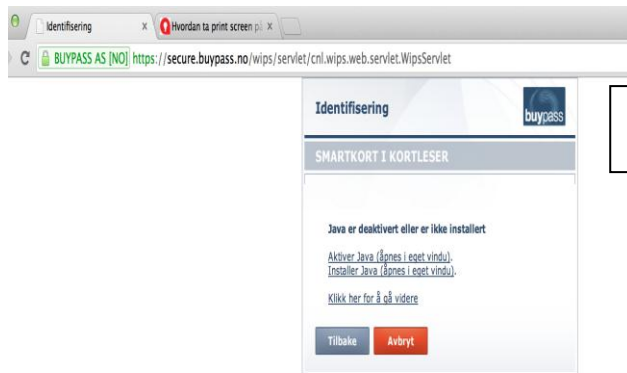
Identifisering ×
Hvordan ta print screen p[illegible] ×

BUYPASS AS [NO] https://secure.buypass.no/wips/servlet/cnl.wips.web.servlet.WipsServlet

Identifisering
buypass

SMARTKORT I KORTLESER

Java er deaktivert eller er ikke installert

Aktiver Java (åpnes i eget vindu).
Installer Java (åpnes i eget vindu).

Klikk her for å gå videre

Tilbake
Avbryt